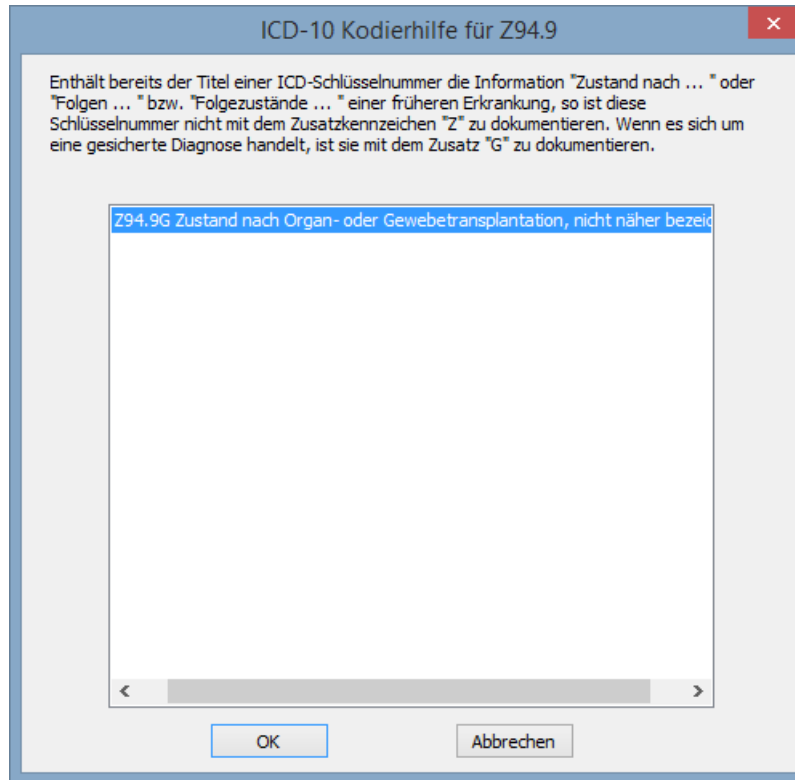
ICD-10 Kodierhilfe für Z94.9

Enthält bereits der Titel einer ICD-Schlüsselnummer die Information "Zustand nach ... " oder "Folgen ... " bzw. "Folgezustände ... " einer früheren Erkrankung, so ist diese Schlüsselnummer nicht mit dem Zusatzkennzeichen "Z" zu dokumentieren. Wenn es sich um eine gesicherte Diagnose handelt, ist sie mit dem Zusatz "G" zu dokumentieren.

Z94.9G Zustand nach Organ- oder Gewebetransplantation, nicht näher bezei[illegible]

OK

Abbrechen